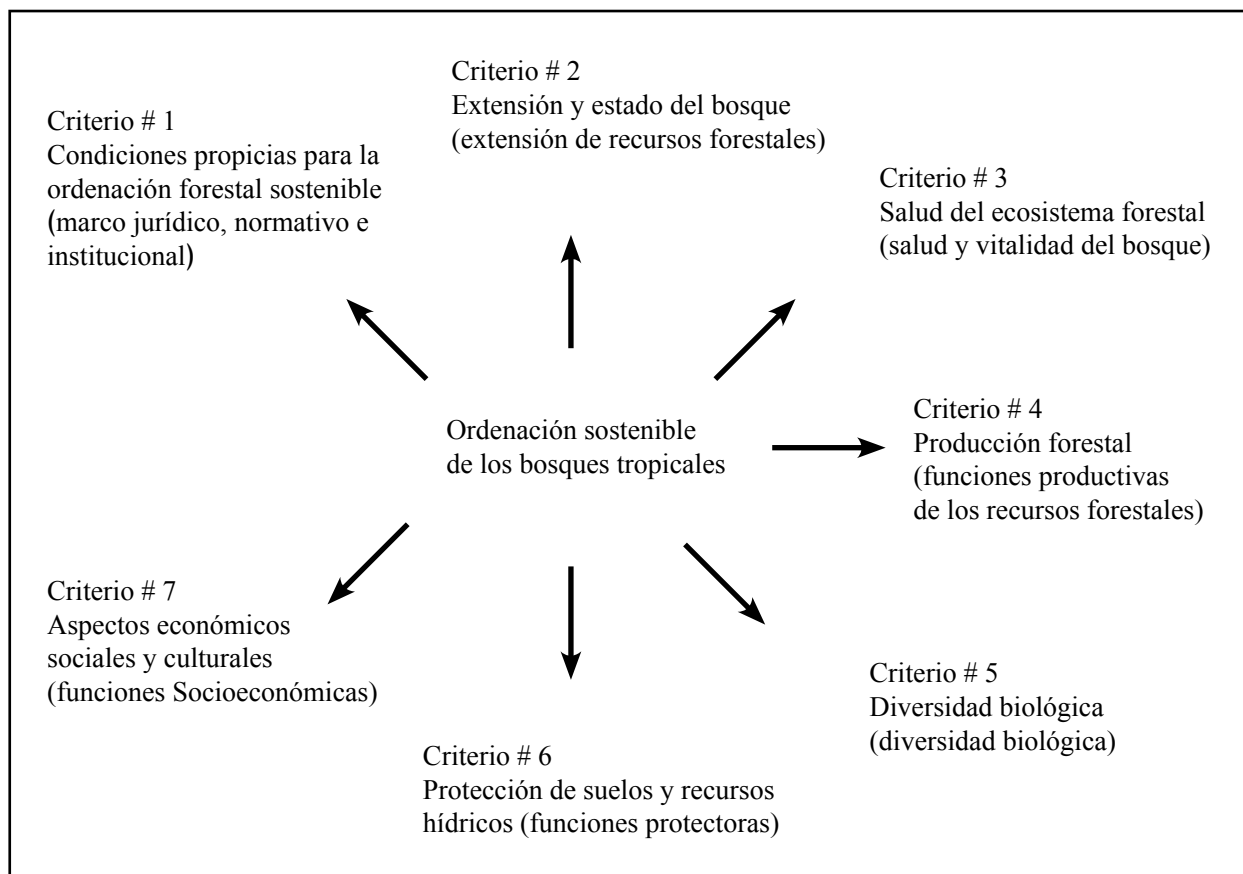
Criterio # 2
Extensión y estado del bosque
(extensión de recursos forestales)

Criterio # 1
Condiciones propicias para la ordenación forestal sostenible (marco jurídico, normativo e institucional)

Criterio # 3
Salud del ecosistema forestal
(salud y vitalidad del bosque)

Ordenación sostenible de los bosques tropicales

Criterio # 4
Producción forestal
(funciones productivas de los recursos forestales)

Criterio # 7
Aspectos económicos sociales y culturales
(funciones Socioeconómicas)

Criterio # 5
Diversidad biológica
(diversidad biológica)

Criterio # 6
Protección de suelos y recursos hídricos (funciones protectoras)